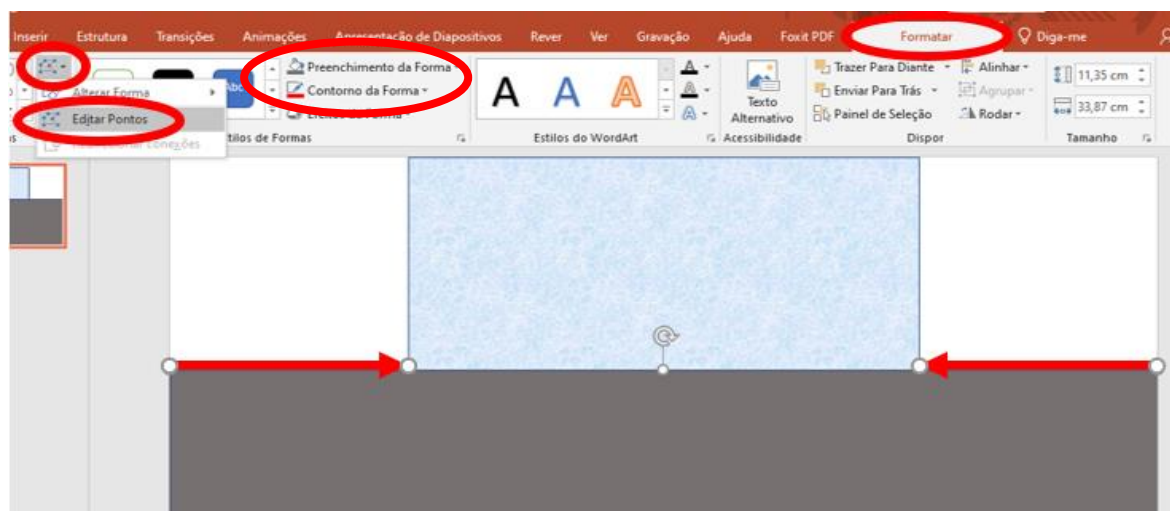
Inserir Estrutura Transições Animações Apresentação de Diapositivos Rever Ver Gravação Ajuda Foxit PDF Formatar Diga-me

Alterar Forma
Editar Pontos
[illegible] Conexões

Preenchimento da Forma
Contorno da Forma
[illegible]
Estilos de Formas

A A A
Estilos do WordArt

Texto Alternativo
Acessibilidade

Trazer Para Diante
Enviar Para Trás
Painel de Seleção
Alinhar
Agrupar
Rodar
Dispor

11,35 cm
33,87 cm
Tamanho